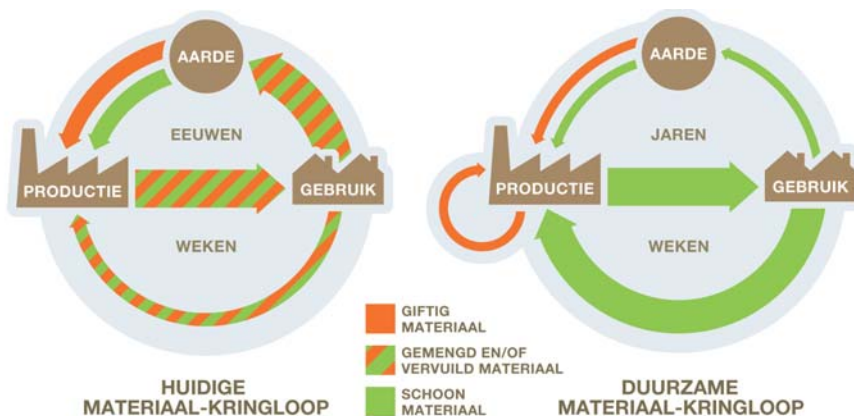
AARDE
EEUWEN
PRODUCTIE
GEBRUIK
WEKEN

HUIDIGE
MATERIAAL-KRINGLOOP

GIFTIG
MATERIAAL

GEMENGD EN/OF
VERVUILD MATERIAAL

SCHOON
MATERIAAL

AARDE
JAREN
PRODUCTIE
GEBRUIK
WEKEN

DUURZAME
MATERIAAL-KRINGLOOP